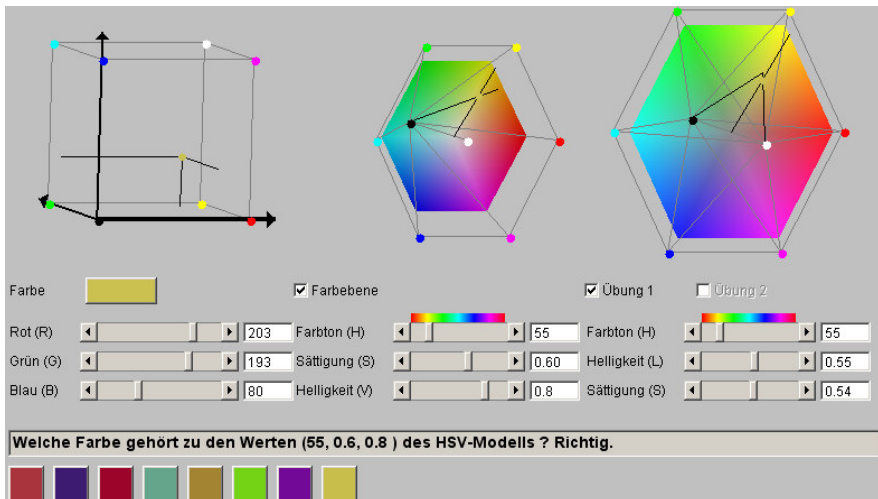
Farbe

Farbebene

Übung 1

Übung 2

Rot (R) 203

Grün (G) 193

Blau (B) 80

Farbton (H) 55

Sättigung (S) 0.60

Helligkeit (V) 0.8

Farbton (H) 55

Helligkeit (L) 0.55

Sättigung (S) 0.54

Welche Farbe gehört zu den Werten (55, 0.6, 0.8 ) des HSV-Modells ? Richtig.